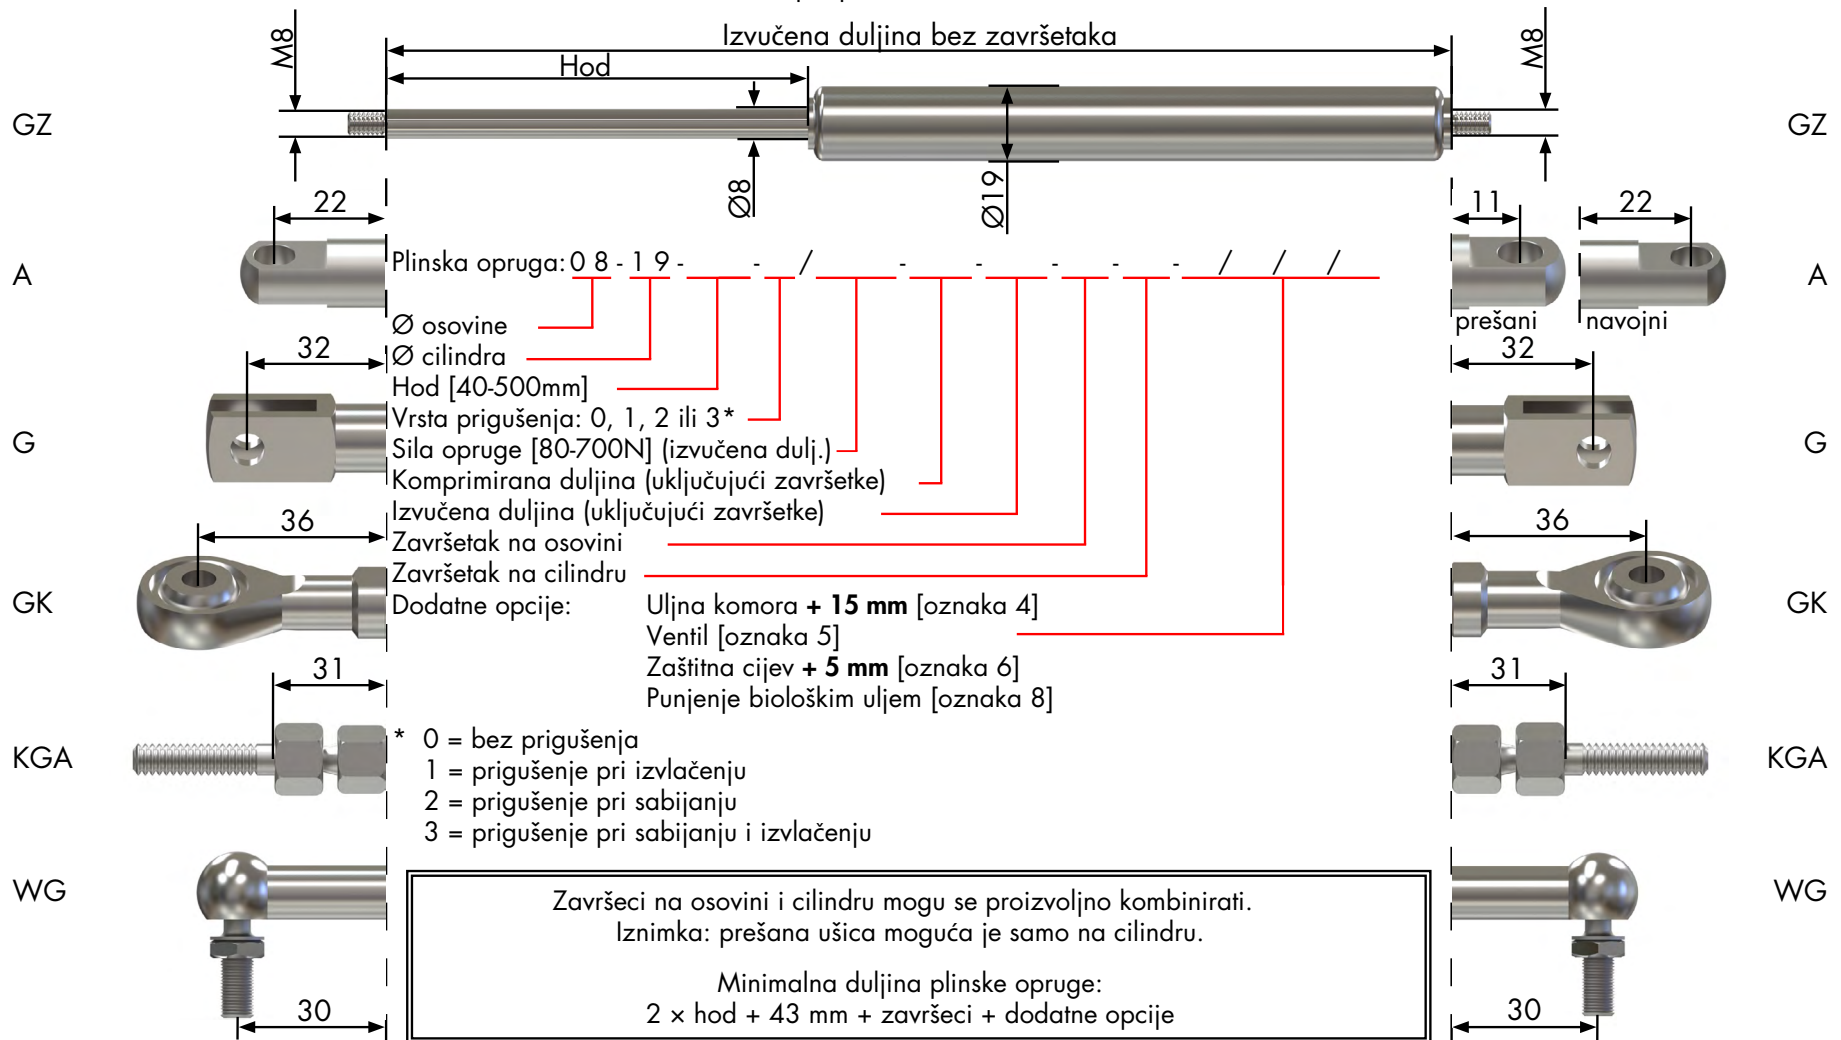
M8

Izvučena duljina bez završetaka

Hod

M8

GZ

GZ

Ø8

Ø19

22

11

22

A

Plinska opruga: 0 8 - 1 9 - ___ - ___ / ___ - ___ - ___ - ___ - ___ - ___ / ___ / ___ / ___

A

Ø osovine

Ø cilindra

prešani

navojni

32

Hod [40-500mm]

32

Vrsta prigušenja: 0, 1, 2 ili 3*

G

Sila opruge [80-700N] (izvučena dulj.)

G

Komprimirana duljina (uključujući završetke)

Izvučena duljina (uključujući završetke)

36

36

Završetak na osovini

Završetak na cilindru

GK

Dodatne opcije:

Uljna komora **+ 15 mm** [oznaka 4]

GK

Ventil [oznaka 5]

Zaštitna cijev **+ 5 mm** [oznaka 6]

31

31

Punjenje biološkim uljem [oznaka 8]

KGA

* 0 = bez prigušenja

1 = prigušenje pri izvlačenju

KGA

2 = prigušenje pri sabijanju

3 = prigušenje pri sabijanju i izvlačenju

WG

Završeci na osovini i cilindru mogu se proizvoljno kombinirati.
Iznimka: prešana ušica moguća je samo na cilindru.

WG

Minimalna duljina plinske opruge:
2 × hod + 43 mm + završeci + dodatne opcije

30

30